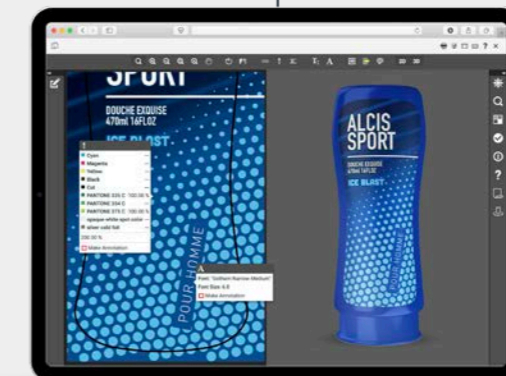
SPORT

DOUCHE EXQUISE
470ml 16FL.OZ

ICE BLAST

Cyan
Magenta
Yellow
Black
Cut
PANTONE 535 C
PANTONE 304 C
PANTONE 375 C
opaque white spot color
silver cold foil
Make Annotation

POUR HOMME

Font: 'Gotham Narrow Medium'
Font Size: 6.0
Make Annotation

ALCIS
SPORT

DOUCHE EXQUISE
470ml 16FL.OZ

ICE BLAST

POUR HOMME